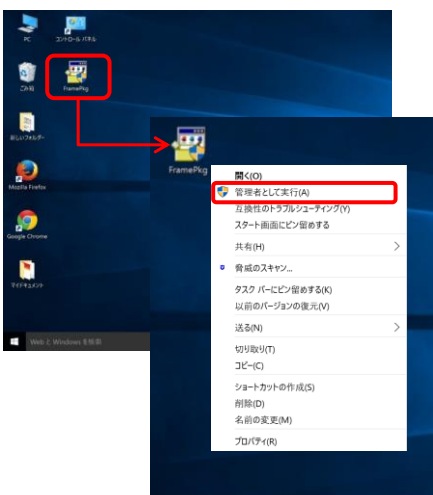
PC
コントロール パネル
ごみ箱
FramePkg
新しいフォルダー
Mozilla Firefox
Google Chrome
マイドキュメント
Web と Windows を検索

FramePkg

開く(O)
管理者として実行(A)
互換性のトラブルシューティング(Y)
スタート画面にピン留めする
共有(H)
脅威のスキャン...
タスク バーにピン留めする(K)
以前のバージョンの復元(V)
送る(N)
切り取り(T)
コピー(C)
ショートカットの作成(S)
削除(D)
名前の変更(M)
プロパティ(R)